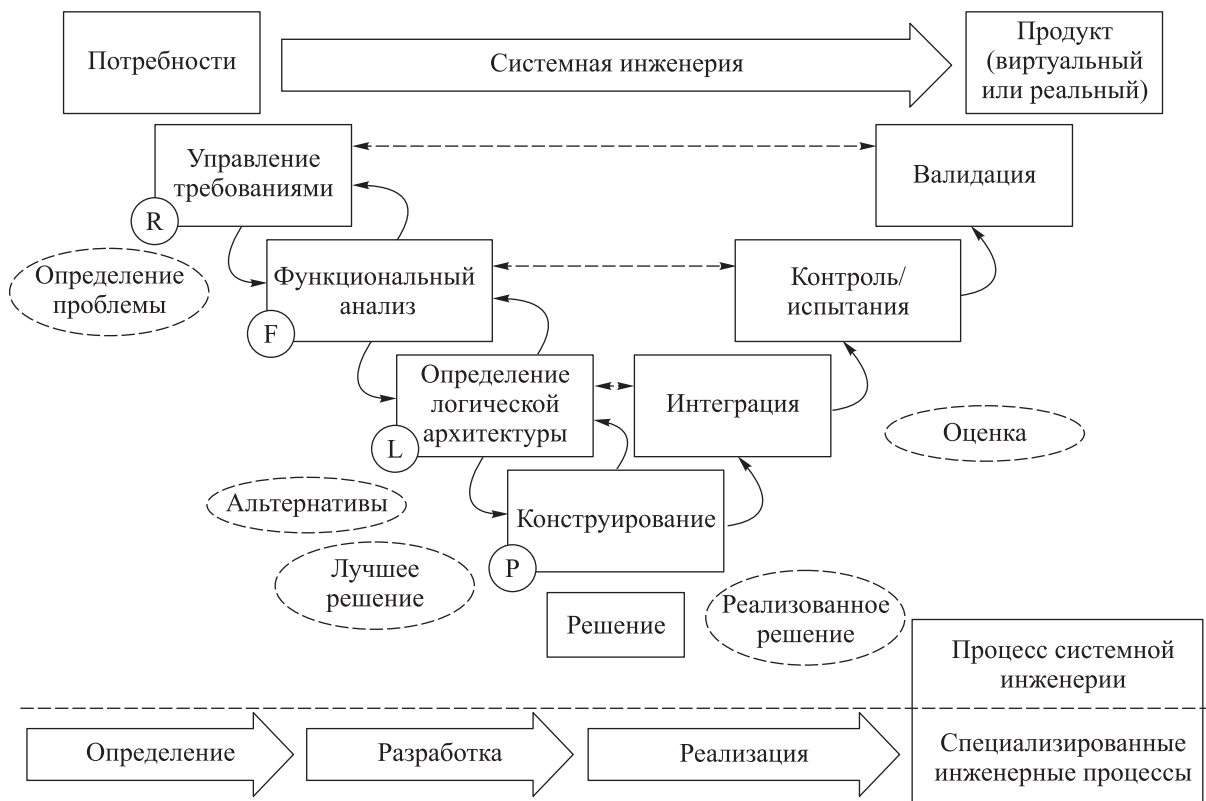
Потребности

Системная инженерия

Продукт (виртуальный или реальный)

Управление требованиями

R

Валидация

Определение проблемы

Функциональный анализ

F

Контроль/ испытания

Определение логической архитектуры

L

Интеграция

Оценка

Альтернативы

Конструирование

P

Лучшее решение

Решение

Реализованное решение

Процесс системной инженерии

Определение

Разработка

Реализация

Специализированные инженерные процессы